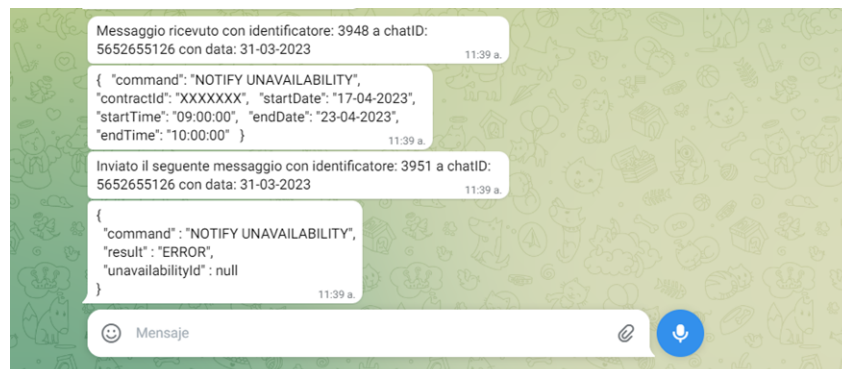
Messaggio ricevuto con identificatore: 3948 a chatID: 5652655126 con data: 31-03-2023
11:39 a.

{ "command": "NOTIFY UNAVAILABILITY", "contractId": "XXXXXXX", "startDate": "17-04-2023", "startTime": "09:00:00", "endDate": "23-04-2023", "endTime": "10:00:00" }
11:39 a.

Inviato il seguente messaggio con identificatore: 3951 a chatID: 5652655126 con data: 31-03-2023
11:39 a.

{
"command" : "NOTIFY UNAVAILABILITY",
"result" : "ERROR",
"unavailabilityId" : null
}
11:39 a.

Mensaje